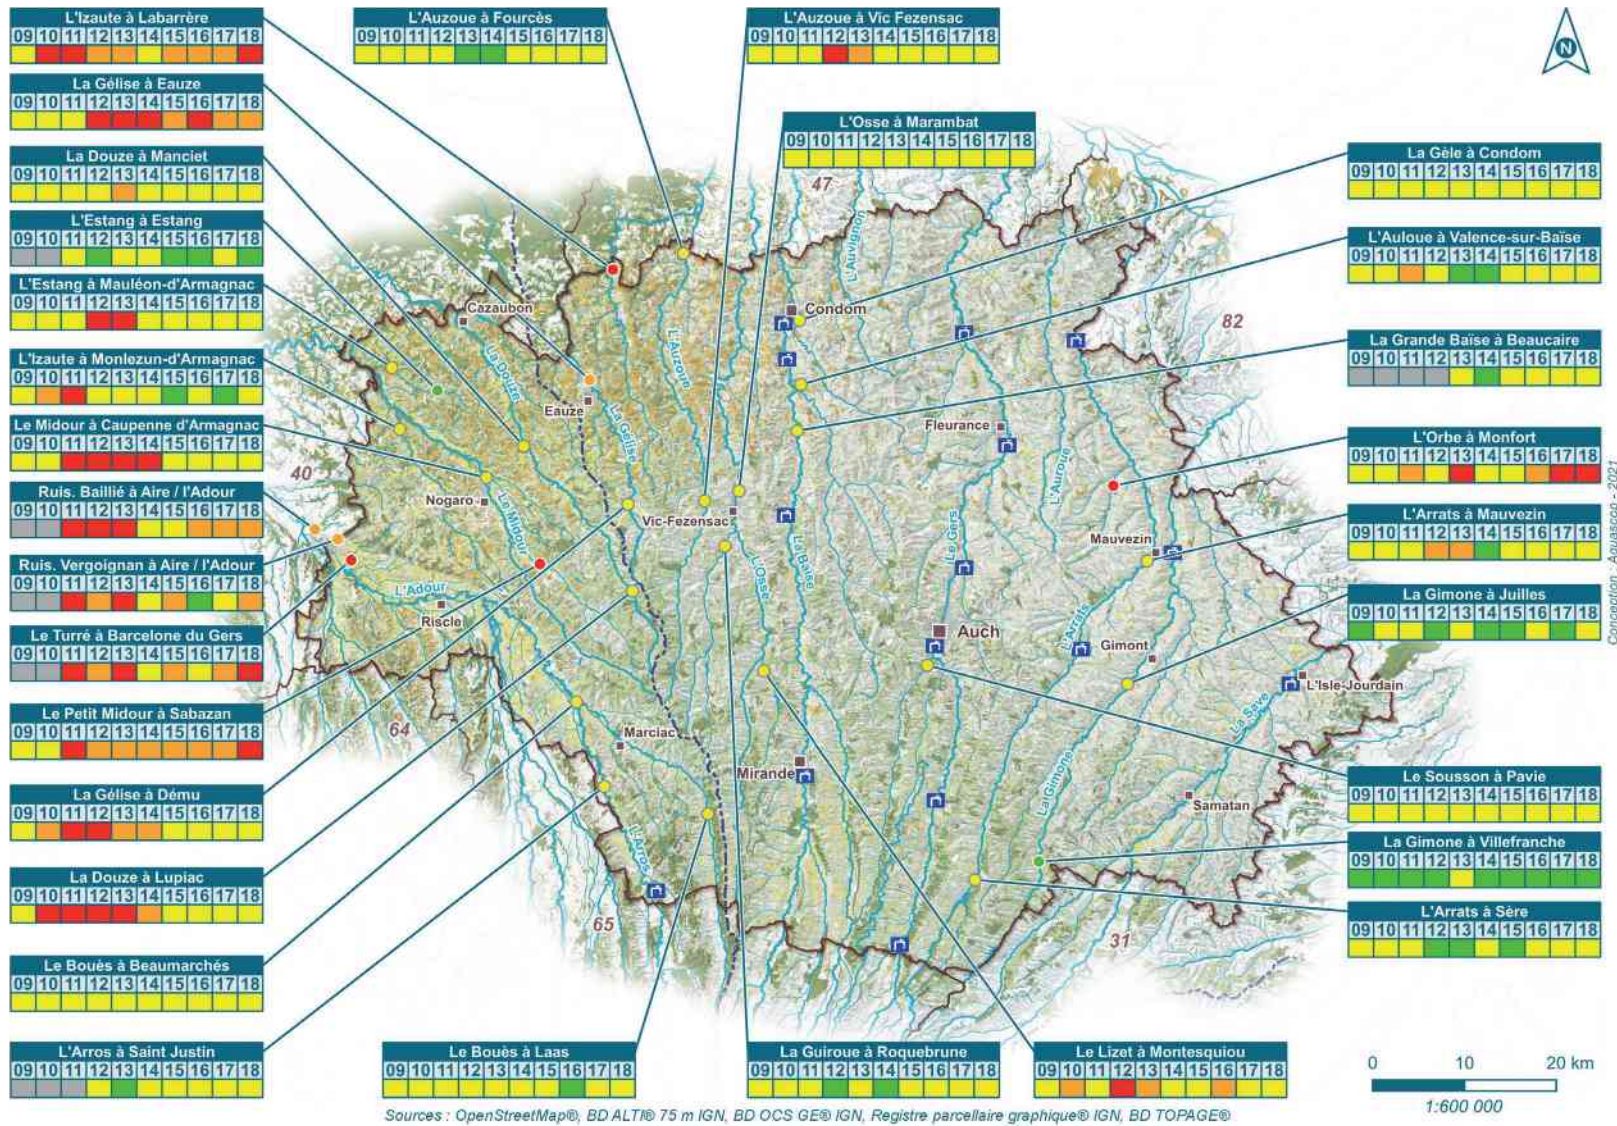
L'Izaute à Labarrère
09 10 11 12 13 14 15 16 17 18

La Gélise à Eauze
09 10 11 12 13 14 15 16 17 18

La Douze à Manciet
09 10 11 12 13 14 15 16 17 18

L'Estang à Estang
09 10 11 12 13 14 15 16 17 18

L'Estang à Mauléon-d'Armagnac
09 10 11 12 13 14 15 16 17 18

L'Izaute à Monlezun-d'Armagnac
09 10 11 12 13 14 15 16 17 18

Le Midour à Caupenne d'Armagnac
09 10 11 12 13 14 15 16 17 18

Ruis. Baillié à Aire / l'Adour
09 10 11 12 13 14 15 16 17 18

Ruis. Vergoignan à Aire / l'Adour
09 10 11 12 13 14 15 16 17 18

Le Turré à Barcelone du Gers
09 10 11 12 13 14 15 16 17 18

Le Petit Midour à Sabazan
09 10 11 12 13 14 15 16 17 18

La Gélise à Dému
09 10 11 12 13 14 15 16 17 18

La Douze à Lupiac
09 10 11 12 13 14 15 16 17 18

Le Bouès à Beaumarchés
09 10 11 12 13 14 15 16 17 18

L'Arros à Saint Justin
09 10 11 12 13 14 15 16 17 18

L'Auzoue à Fourcès
09 10 11 12 13 14 15 16 17 18

L'Auzoue à Vic Fezensac
09 10 11 12 13 14 15 16 17 18

L'Osse à Marambat
09 10 11 12 13 14 15 16 17 18

La Gèle à Condom
09 10 11 12 13 14 15 16 17 18

L'Auloue à Valence-sur-Baïse
09 10 11 12 13 14 15 16 17 18

La Grande Baïse à Beaucaire
09 10 11 12 13 14 15 16 17 18

L'Orbe à Monfort
09 10 11 12 13 14 15 16 17 18

L'Arrats à Mauvezin
09 10 11 12 13 14 15 16 17 18

La Gimone à Juilles
09 10 11 12 13 14 15 16 17 18

Le Sousson à Pavie
09 10 11 12 13 14 15 16 17 18

La Gimone à Villefranche
09 10 11 12 13 14 15 16 17 18

L'Arrats à Sère
09 10 11 12 13 14 15 16 17 18

Le Bouès à Laas
09 10 11 12 13 14 15 16 17 18

La Guiroue à Roquebrune
09 10 11 12 13 14 15 16 17 18

Le Lizet à Montesquiou
09 10 11 12 13 14 15 16 17 18

47 82 40 64 65 31

Cazaubon Condom Eauze Fleurance Nogaro Vic-Fezensac Mauvezin Riscle Auch Gimont L'Isle-Jourdain Marciac Mirande Samatan

La Douze La Gélise L'Auzoue L'Auvignon Le Midour L'Adour L'Osse La Baïse Le Gers L'Auroue L'Arrats La Save La Gimone L'Arros

Conception : Aquascop - 2021

0 10 20 km
1:600 000

Sources : OpenStreetMap®, BD ALTI® 75 m IGN, BD OCS GE® IGN, Registre parcellaire graphique® IGN, BD TOPAGE®